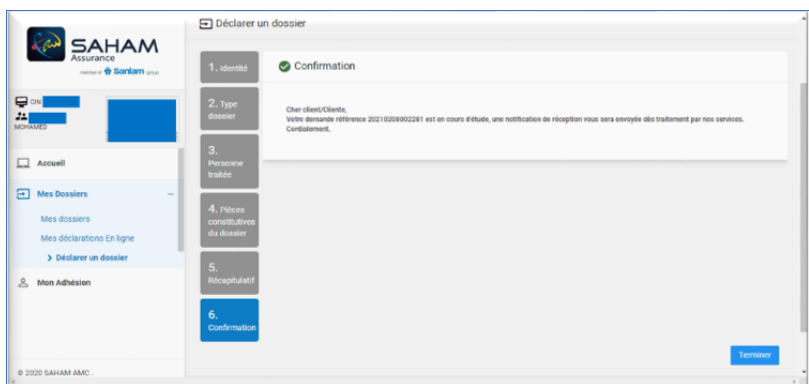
SAHAM Assurance
member of Sanlam group

CIN
MOHAMED

Accueil

Mes Dossiers –

Mes dossiers

Mes déclarations En ligne

> Déclarer un dossier

Mon Adhésion

© 2020 SAHAM AMC

Déclarer un dossier

1. Identité

2. Type dossier

3. Personne traitée

4. Pièces constitutives du dossier

5. Récapitulatif

6. Confirmation

Confirmation

Cher client/Cliente,
Votre demande référence 20210208002281 est en cours d'étude, une notification de réception vous sera envoyée dès traitement par nos services.
Cordialement.

Terminer